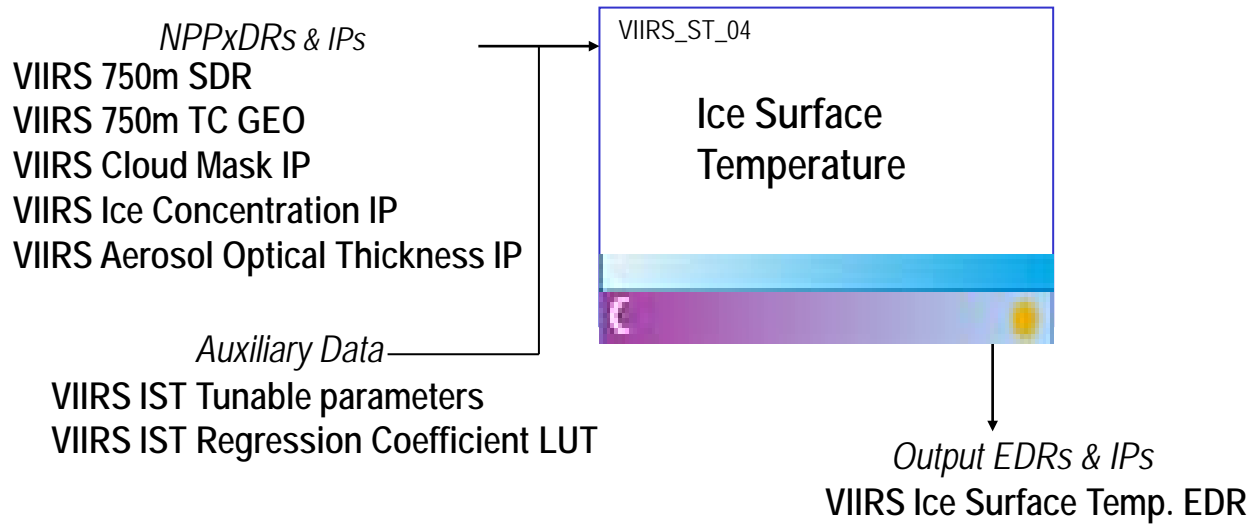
NPPxDRs & IPs
VIIRS 750m SDR
VIIRS 750m TC GEO
VIIRS Cloud Mask IP
VIIRS Ice Concentration IP
VIIRS Aerosol Optical Thickness IP

VIIRS_ST_04

Ice Surface Temperature

Auxiliary Data
VIIRS IST Tunable parameters
VIIRS IST Regression Coefficient LUT

Output EDRs & IPs
VIIRS Ice Surface Temp. EDR